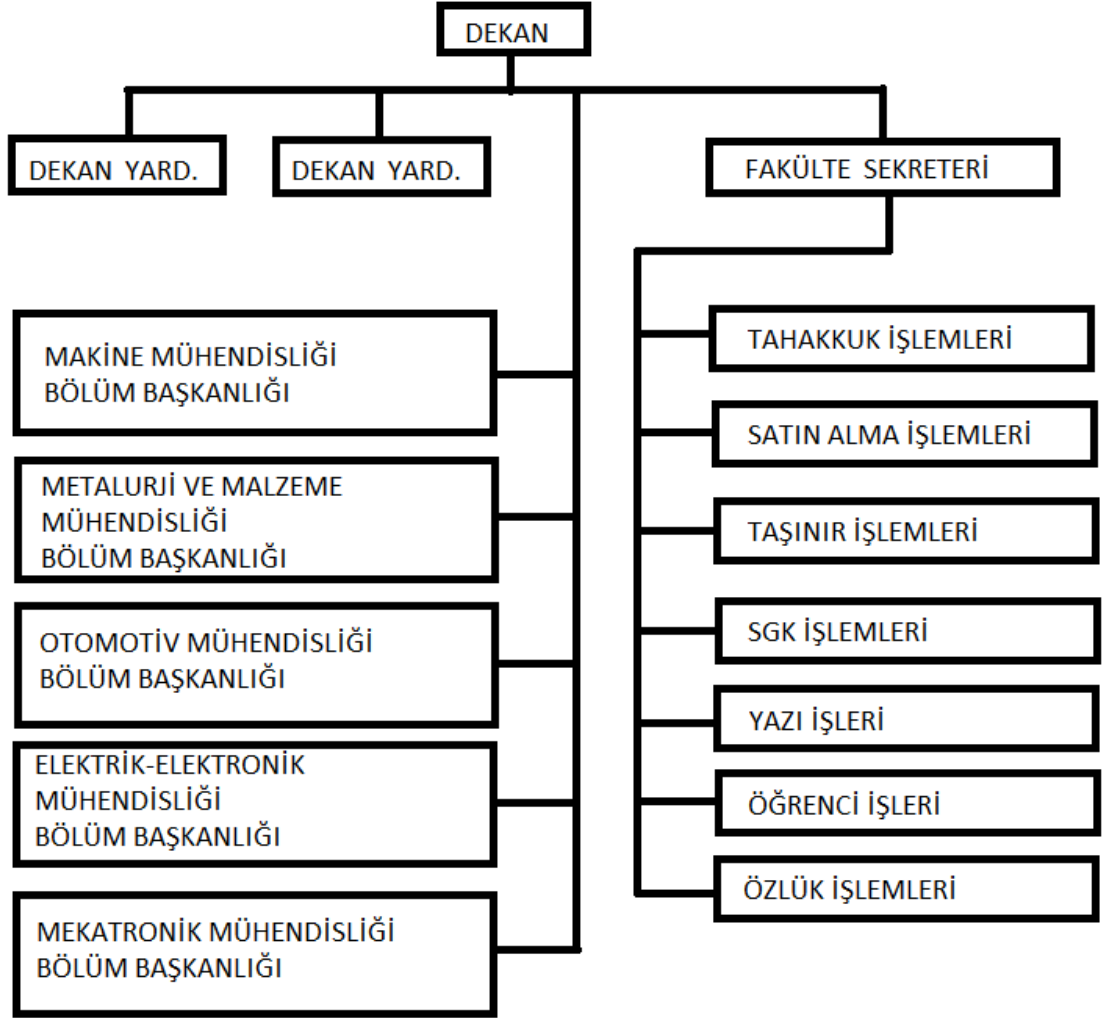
DEKAN

DEKAN YARD.

DEKAN YARD.

FAKÜLTE SEKRETERİ

MAKİNE MÜHENDİSLİĞİ BÖLÜM BAŞKANLIĞI

METALURJİ VE MALZEME MÜHENDİSLİĞİ BÖLÜM BAŞKANLIĞI

OTOMOTİV MÜHENDİSLİĞİ BÖLÜM BAŞKANLIĞI

ELEKTRİK-ELEKTRONİK MÜHENDİSLİĞİ BÖLÜM BAŞKANLIĞI

MEKATRONİK MÜHENDİSLİĞİ BÖLÜM BAŞKANLIĞI

TAHAKKUK İŞLEMLERİ

SATIN ALMA İŞLEMLERİ

TAŞINIR İŞLEMLERİ

SGK İŞLEMLERİ

YAZI İŞLERİ

ÖĞRENCİ İŞLERİ

ÖZLÜK İŞLEMLERİ